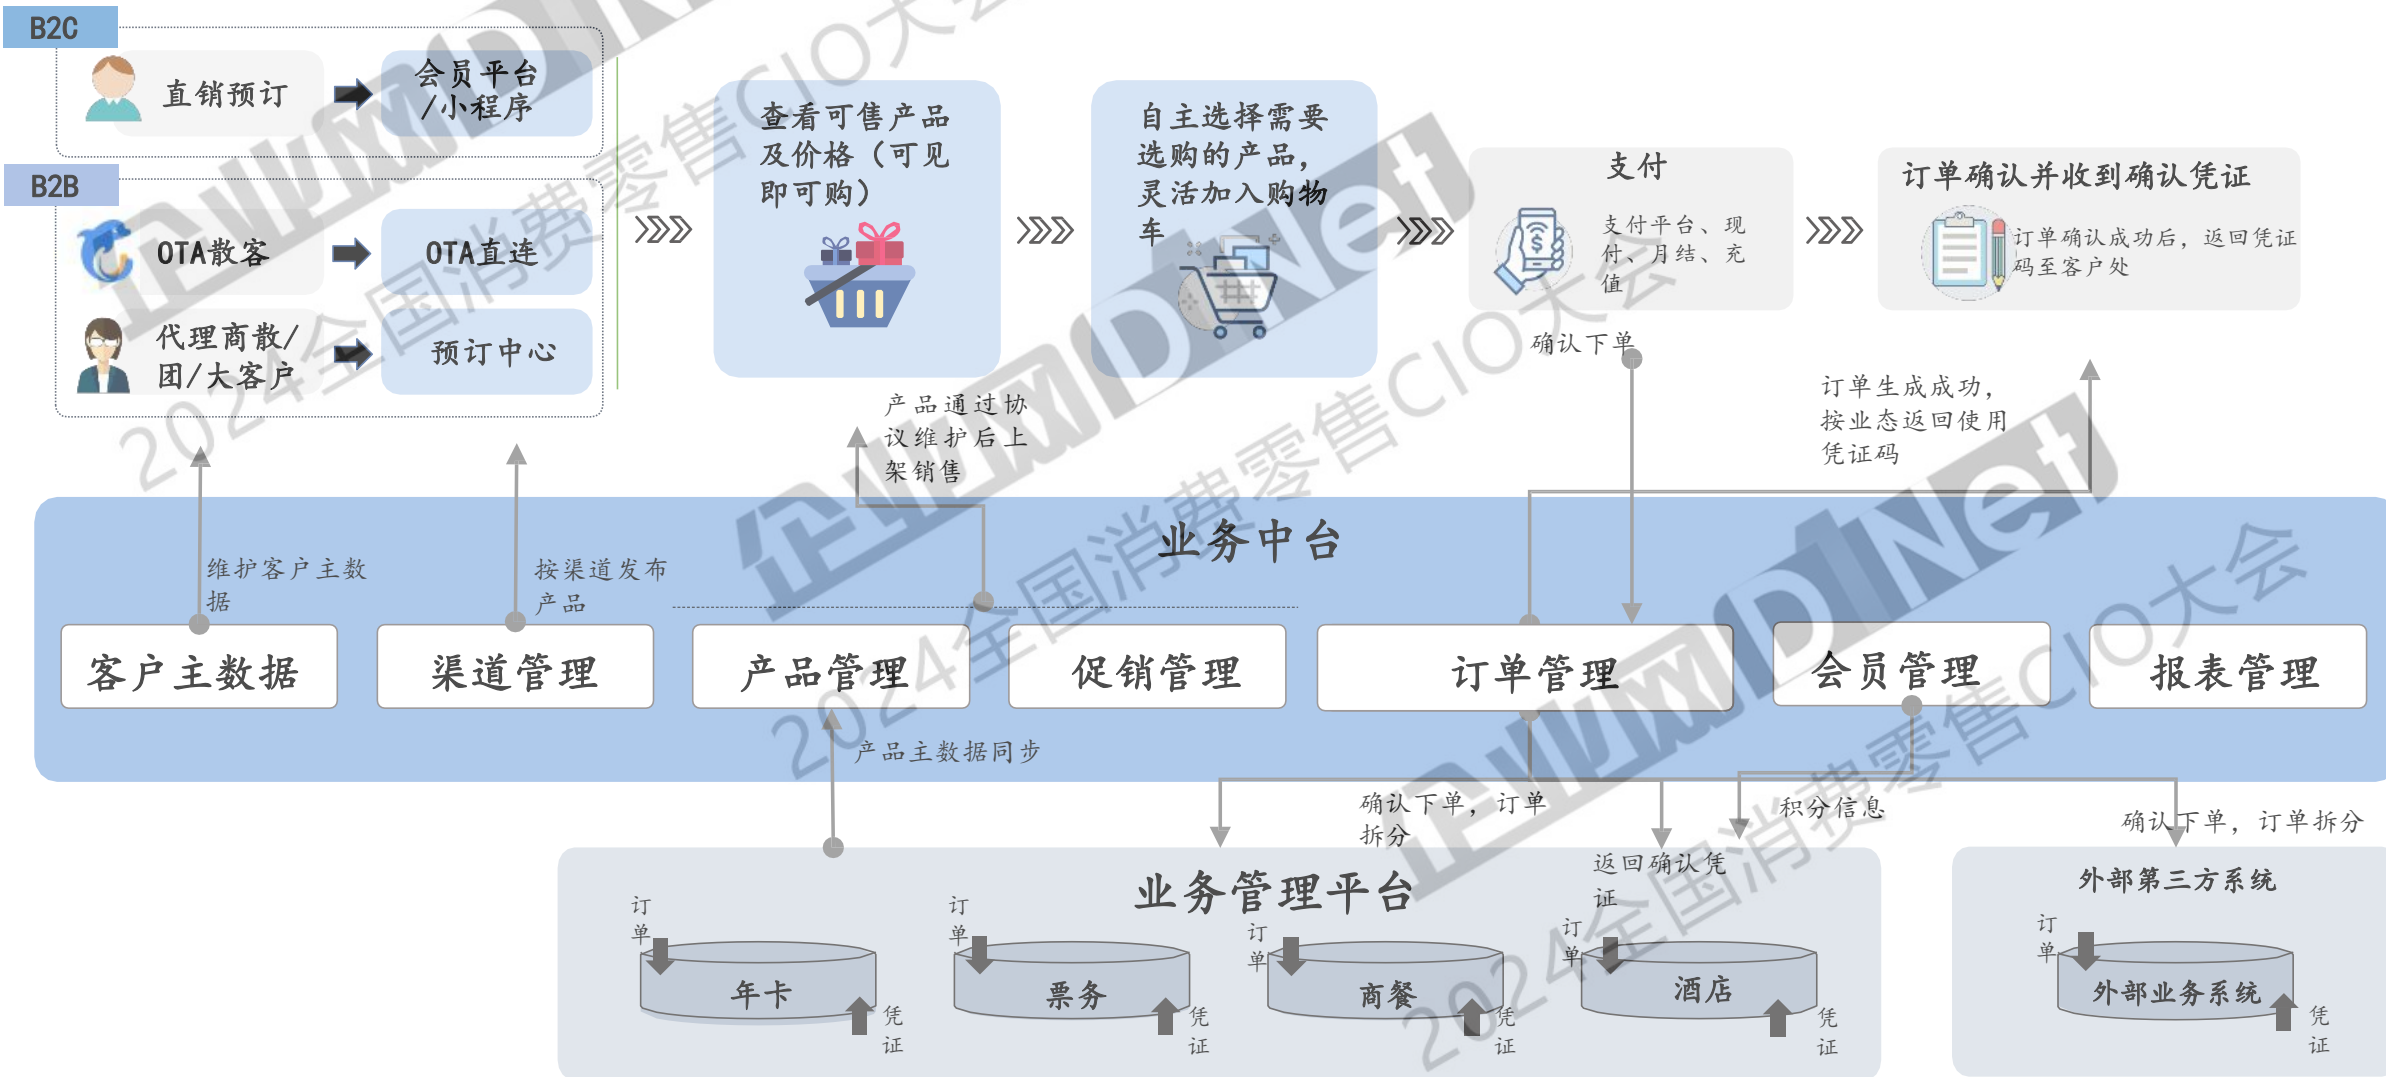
B2C

直销预订

会员平台/小程序

B2B

OTA散客

OTA直连

代理商散/团/大客户

预订中心

查看可售产品及价格（可见即可购）

自主选择需要选购的产品，灵活加入购物车

支付

支付平台、现付、月结、充值

订单确认并收到确认凭证

订单确认成功后，返回凭证码至客户处

确认下单

订单生成成功，按业态返回使用凭证码

产品通过协议维护后上架销售

业务中台

维护客户主数据

按渠道发布产品

客户主数据

渠道管理

产品管理

促销管理

订单管理

会员管理

报表管理

产品主数据同步

确认下单，订单拆分

积分信息

确认下单，订单拆分

返回确认凭证

业务管理平台

订单

年卡

凭证

订单

票务

凭证

订单

商餐

凭证

订单

酒店

凭证

外部第三方系统

订单

外部业务系统

凭证

2024全国消费零售CIO大会